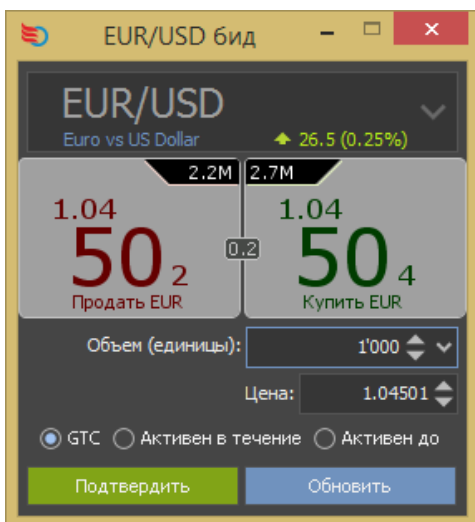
EUR/USD бид

EUR/USD
Euro vs US Dollar
26.5 (0.25%)

2.2M
2.7M

1.04
50
2
Продать EUR

0.2

1.04
50
4
Купить EUR

Объем (единицы):
1'000

Цена:
1.04501

GTC
Активен в течение
Активен до

Подтвердить
Обновить